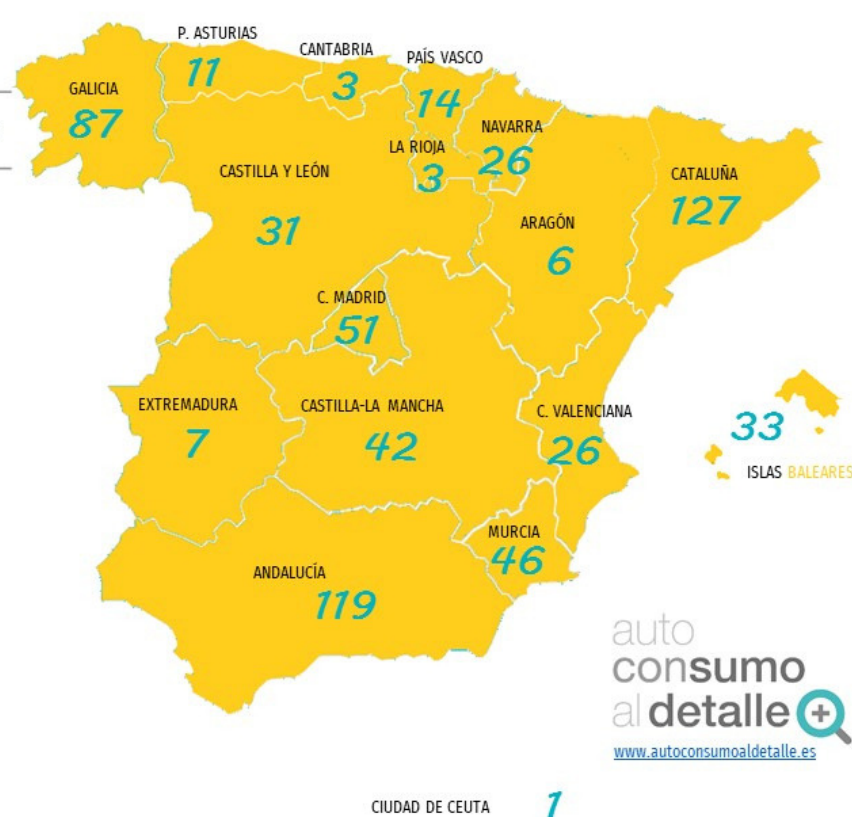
P. ASTURIAS
11

CANTABRIA
3

PAÍS VASCO
14

GALICIA
87

NAVARRA
26

LA RIOJA
3

CASTILLA Y LEÓN
31

CATALUÑA
127

ARAGÓN
6

C. MADRID
51

EXTREMADURA
7

CASTILLA-LA MANCHA
42

C. VALENCIANA
26

33
ISLAS BALEARES

MURCIA
46

ANDALUCÍA
119

auto
consumo
al detalle

www.autoconsumoaldetalle.es

CIUDAD DE CEUTA
1